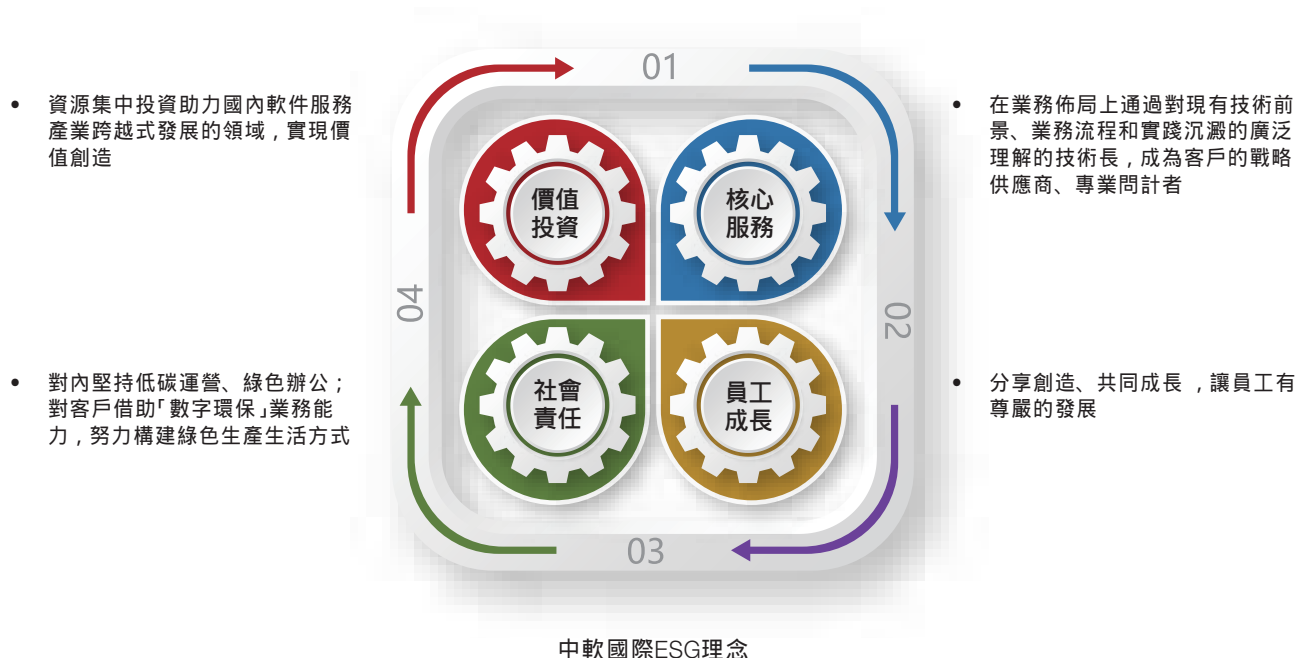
• 資源集中投資助力國內軟件服務產業跨越式發展的領域，實現價值創造

01

• 在業務佈局上通過對現有技術前景、業務流程和實踐沉澱的廣泛理解的技術長，成為客戶的戰略供應商、專業問計者

價值投資

核心服務

04

02

社會責任

員工成長

• 對內堅持低碳運營、綠色辦公；對客戶借助「數字環保」業務能力，努力構建綠色生產生活方式

• 分享創造、共同成長 ，讓員工有尊嚴的發展

03

中軟國際ESG理念